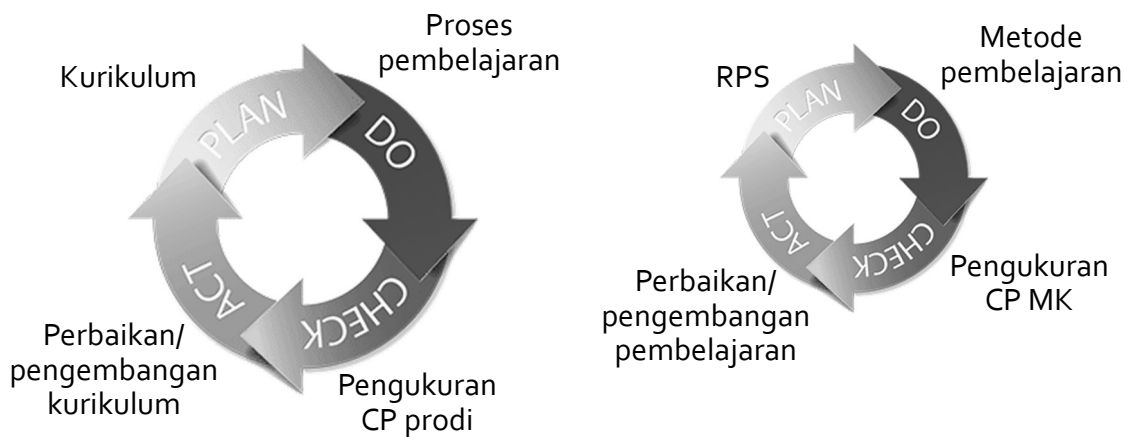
Kurikulum

PLAN

Proses pembelajaran

DO

CHECK

Pengukuran CP prodi

ACT

Perbaikan/ pengembangan kurikulum

RPS

PLAN

Metode pembelajaran

DO

CHECK

Pengukuran CP MK

ACT

Perbaikan/ pengembangan pembelajaran